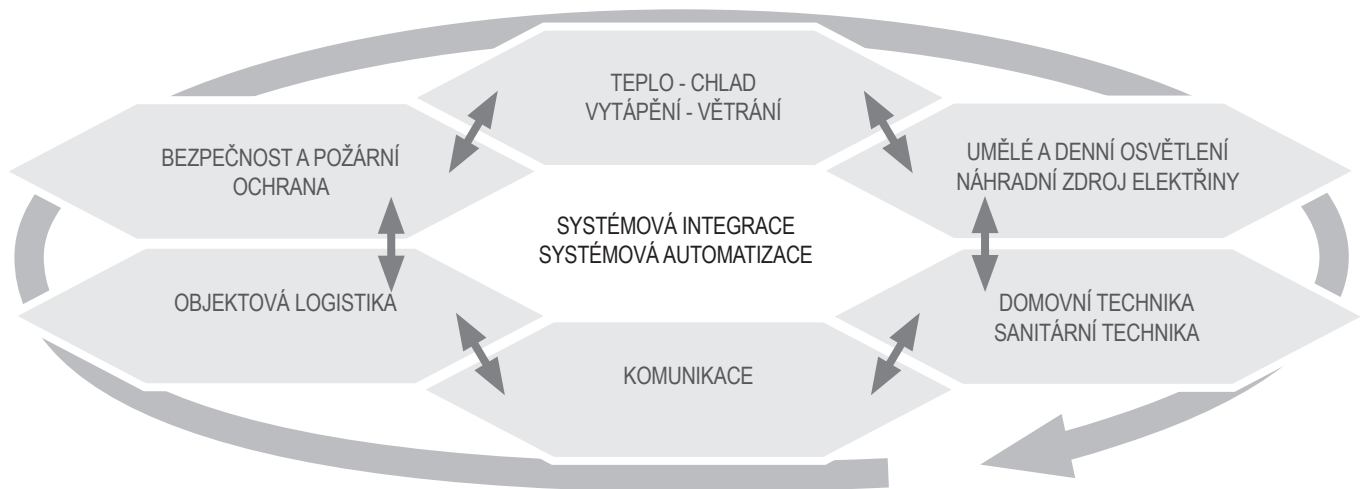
TEPLO - CHLAD
VYTÁPĚNÍ - VĚTRÁNÍ

BEZPEČNOST A POŽÁRNÍ OCHRANA

UMĚLÉ A DENNÍ OSVĚTLENÍ
NÁHRADNÍ ZDROJ ELEKTŘINY

SYSTÉMOVÁ INTEGRACE
SYSTÉMOVÁ AUTOMATIZACE

OBJEKTOVÁ LOGISTIKA

DOMOVNÍ TECHNIKA
SANITÁRNÍ TECHNIKA

KOMUNIKACE